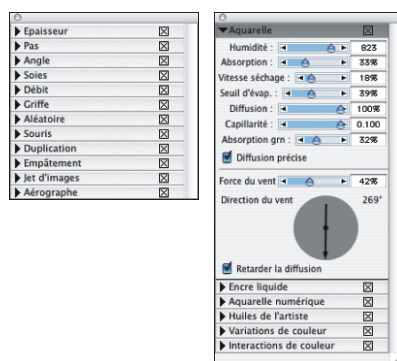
Epaisseur
Pas
Angle
Soies
Débit
Griffe
Aléatoire
Souris
Duplication
Empâtement
Jet d'images
Aérographe

Aquarelle
Humidité : 823
Absorption : 33%
Vitesse séchage : 18%
Seuil d'évap. : 39%
Diffusion : 100%
Capillarité : 0.100
Absorption grn : 32%
Diffusion précise
Force du vent 42%
Direction du vent 269°
Retarder la diffusion
Encre liquide
Aquarelle numérique
Huiles de l'artiste
Variations de couleur
Interactions de couleur